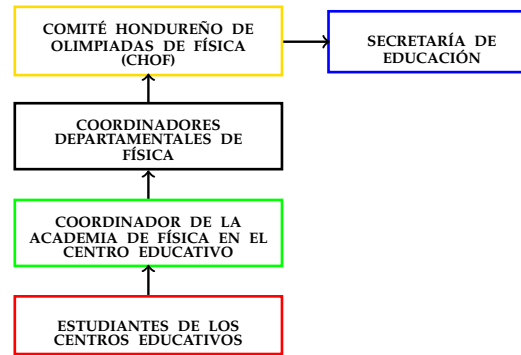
COMITÉ HONDUREÑO DE OLIMPIADAS DE FÍSICA (CHOF)

SECRETARÍA DE EDUCACIÓN

COORDINADORES DEPARTAMENTALES DE FÍSICA

COORDINADOR DE LA ACADEMIA DE FÍSICA EN EL CENTRO EDUCATIVO

ESTUDIANTES DE LOS CENTROS EDUCATIVOS